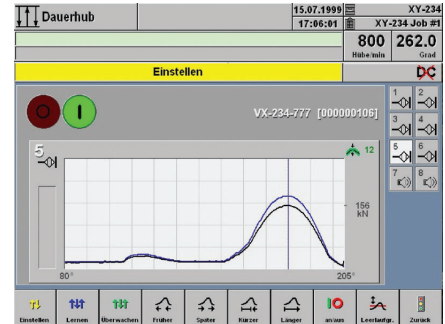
Dauerhub

15.07.1999
17:06:01

XY-234
XY-234-Job #1

800
Hübe/min

262.0
Grad

Einstellen

DC

VX-234-777 [000000106]

5

12

156
kN

80°

205°

1
2
3
4
5
6
7
8

Einstellen
Lernen
Überwachen
Früher
Später
Kürzer
Länger
an/aus
Leerlaufgr.
Zurück